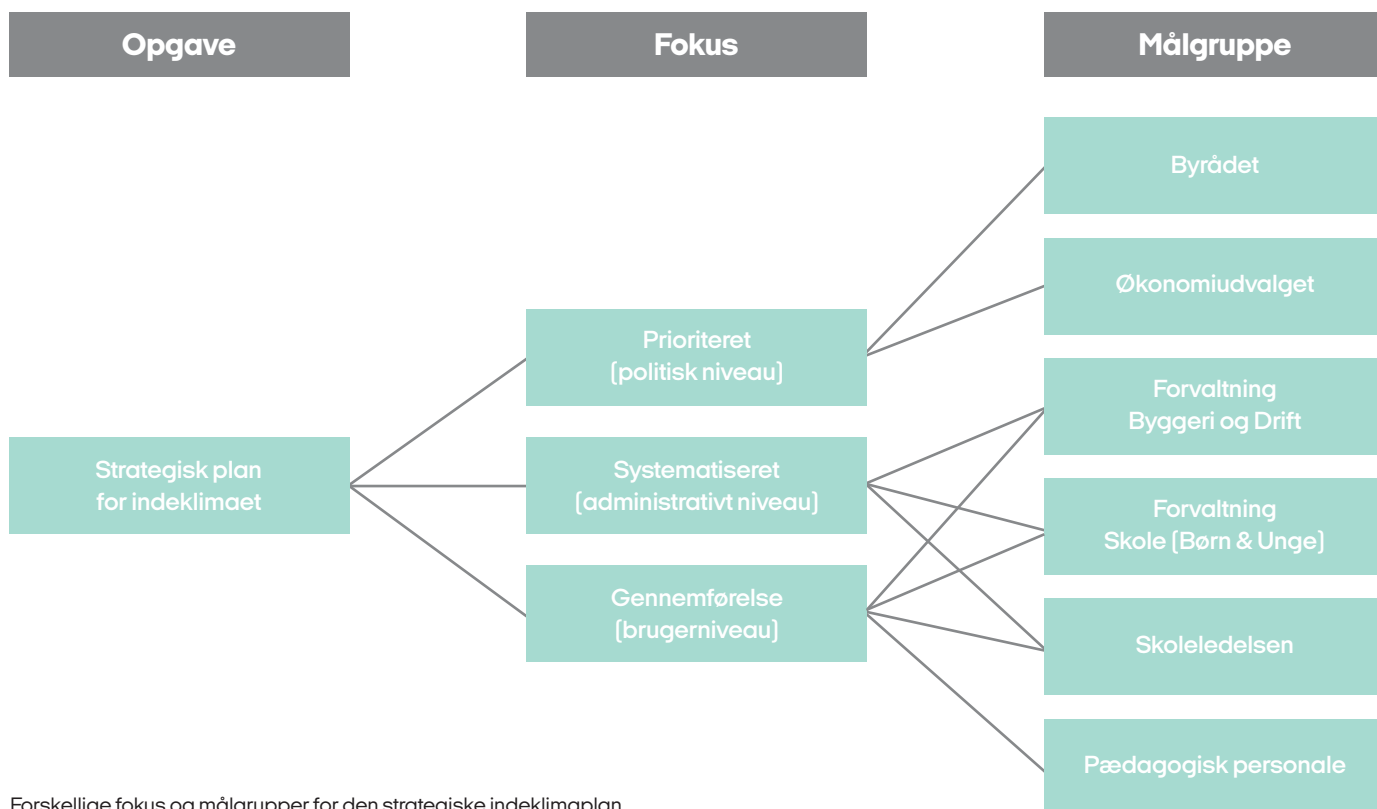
Opgave

Fokus

Målgruppe

Strategisk plan for indeklimaet

Prioriteret (politisk niveau)

Systematiseret (administrativt niveau)

Gennemførelse (brugerniveau)

Byrådet

Økonomiudvalget

Forvaltning Byggeri og Drift

Forvaltning Skole (Børn & Unge)

Skoleledelsen

Pædagogisk personale

Forskellige fokus og målgrupper for den strategiske indeklimaplan